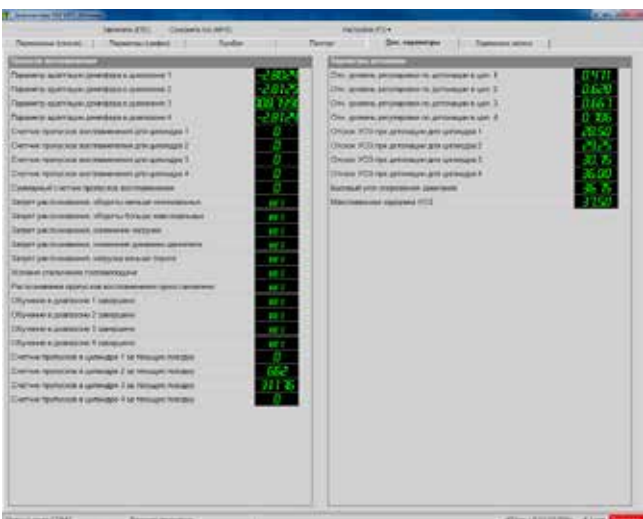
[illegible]

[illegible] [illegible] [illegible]

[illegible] | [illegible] | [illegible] | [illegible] | Доп. параметры | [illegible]

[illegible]

Параметр адаптации дожигателя в диапазоне 1 | -2.8125
Параметр адаптации дожигателя в диапазоне 2 | -2.8125
Параметр адаптации дожигателя в диапазоне 3 | 808.1196
Параметр адаптации дожигателя в диапазоне 4 | -2.8125
Счетчик пропусков воспламенения для цилиндра 1 | 0
Счетчик пропусков воспламенения для цилиндра 2 | 0
Счетчик пропусков воспламенения для цилиндра 3 | 0
Счетчик пропусков воспламенения для цилиндра 4 | 0
Суммарный счетчик пропусков воспламенения | 0
Запрет распознавания, обороты меньше минимальных | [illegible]
Запрет распознавания, обороты больше максимальных | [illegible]
Запрет распознавания, изменение нагрузки | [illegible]
Запрет распознавания, изменение дроссельной заслонки | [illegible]
Запрет распознавания, нагрузка меньше порога | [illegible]
Условия стабилизации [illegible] | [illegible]
Распознавание пропусков воспламенения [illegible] | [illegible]
Обучение в диапазоне 1 завершено | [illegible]
Обучение в диапазоне 2 завершено | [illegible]
Обучение в диапазоне 3 завершено | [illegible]
Обучение в диапазоне 4 завершено | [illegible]
Счетчик пропусков в цилиндре 1 за текущую поездку | 0
Счетчик пропусков в цилиндре 2 за текущую поездку | 662
Счетчик пропусков в цилиндре 3 за текущую поездку | 31136
Счетчик пропусков в цилиндре 4 за текущую поездку | 0

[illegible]

Отн. уровень детонации по детонации в цил. 1 | 0.471
Отн. уровень детонации по детонации в цил. 2 | 0.620
Отн. уровень детонации по детонации в цил. 3 | 0.661
Отн. уровень детонации по детонации в цил. 4 | 0.706
Отскок УОЗ при детонации для цилиндра 1 | 28.50
Отскок УОЗ при детонации для цилиндра 2 | 29.25
Отскок УОЗ при детонации для цилиндра 3 | 30.75
Отскок УОЗ при детонации для цилиндра 4 | 36.00
Базовый угол опережения зажигания | 36.75
Максимальная задержка УОЗ | 3.750

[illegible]